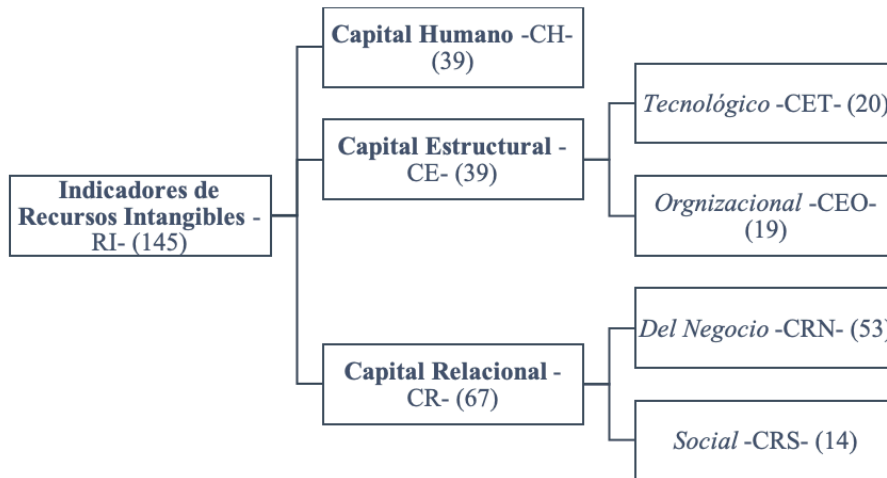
Indicadores de Recursos Intangibles -RI- (145)

Capital Humano -CH- (39)

Capital Estructural -CE- (39)

Tecnológico -CET- (20)

Orgnizacional -CEO- (19)

Capital Relacional -CR- (67)

Del Negocio -CRN- (53

Social -CRS- (14)